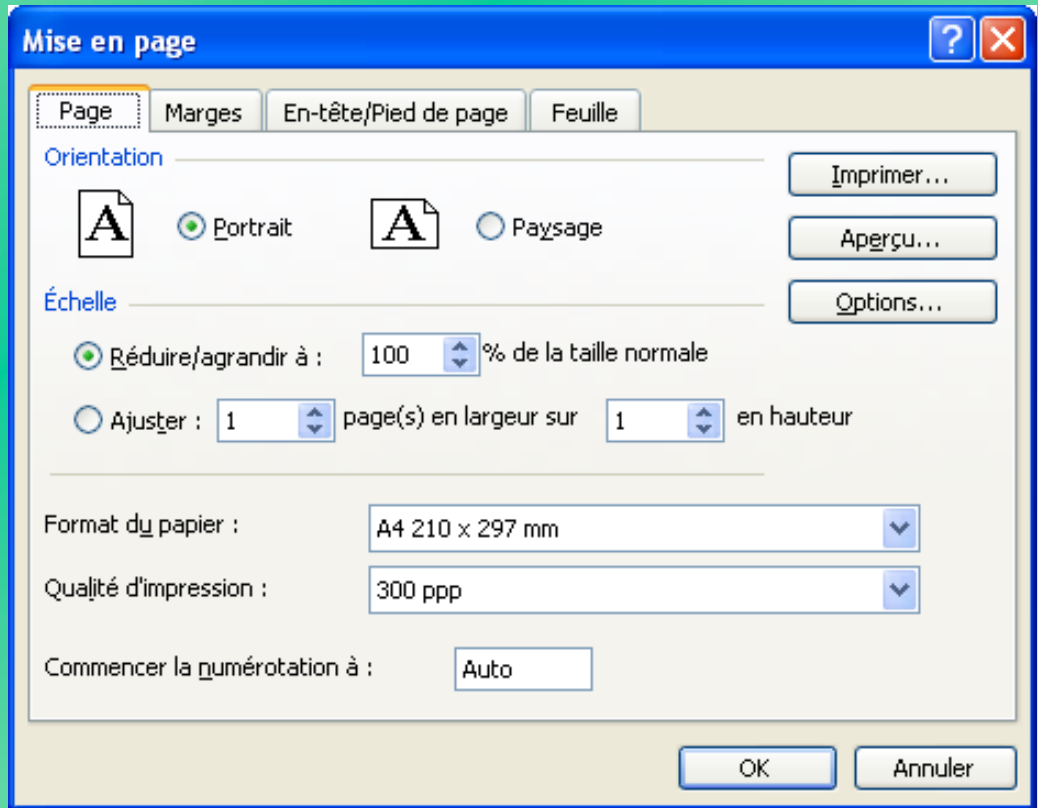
Mise en page

Page | Marges | En-tête/Pied de page | Feuille

Orientation

A Portrait

A Paysage

Imprimer...

Aperçu...

Options...

Échelle

Réduire/agrandir à : 100 % de la taille normale

Ajuster : 1 page(s) en largeur sur 1 en hauteur

Format du papier : A4 210 x 297 mm

Qualité d'impression : 300 ppp

Commencer la numérotation à : Auto

OK Annuler